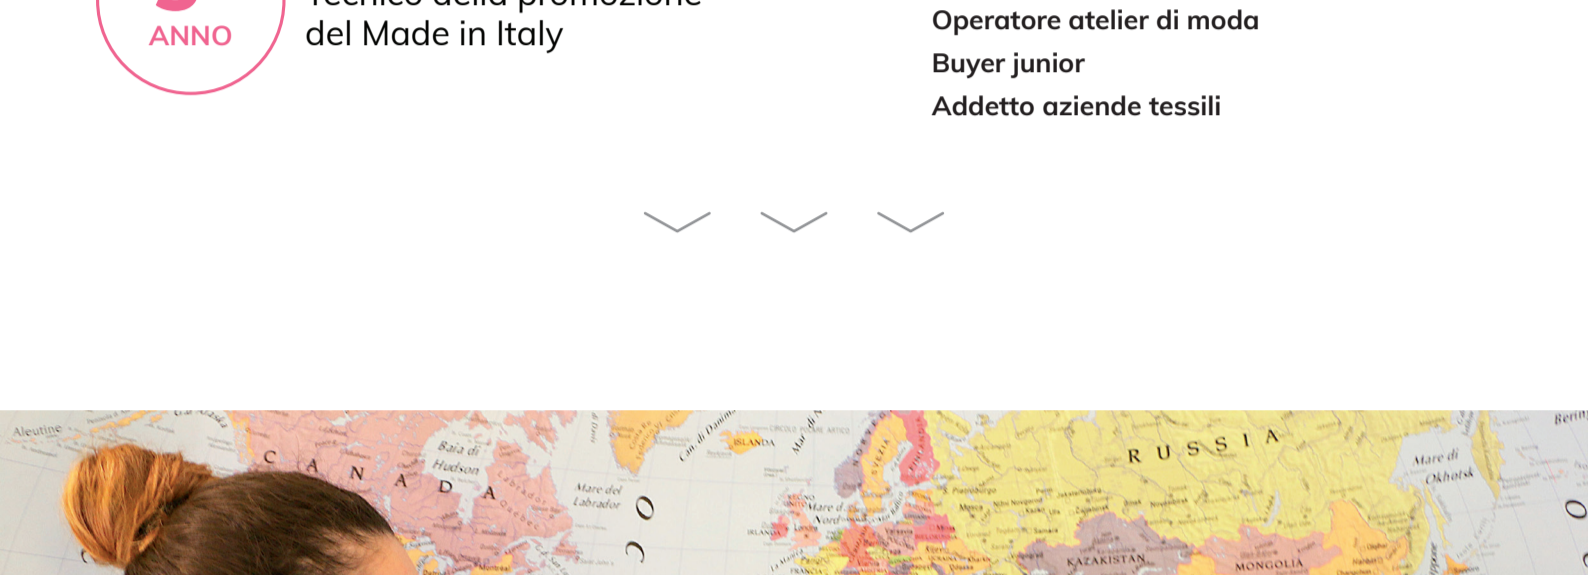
ANNO

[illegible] del Made in Italy

Operatore atelier di moda
Buyer junior
Addetto aziende tessili

Aleutine
CANADA
Baia di Hudson
Mare del Labrador
ISLANDA
Mare del Nord
RUSSIA
Mare di Okhotsk
KAZAKISTAN
MONGOLIA